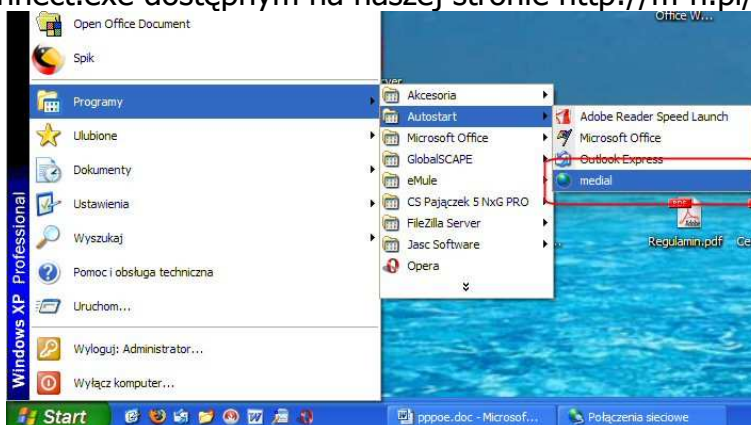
nnect.exe dostępnym na naszej stronie http://m-n.pl/

Open Office Document
Spik
Programy
Ulubione
Dokumenty
Ustawienia
Wyszukaj
Pomoc i obsługa techniczna
Uruchom...
Wyloguj: Administrator...
Wyłącz komputer...

Windows XP Professional

Akcesoria
Autostart
Microsoft Office
GlobalSCAPE
eMule
CS Pajączek 5 NxG PRO
FileZilla Server
Jasc Software
Opera

Adobe Reader Speed Launch
Microsoft Office
Outlook Express
medial

Office W...
Regulamin.pdf
Ce

Start
pppoe.doc - Microsof...
Połączenia sieciowe